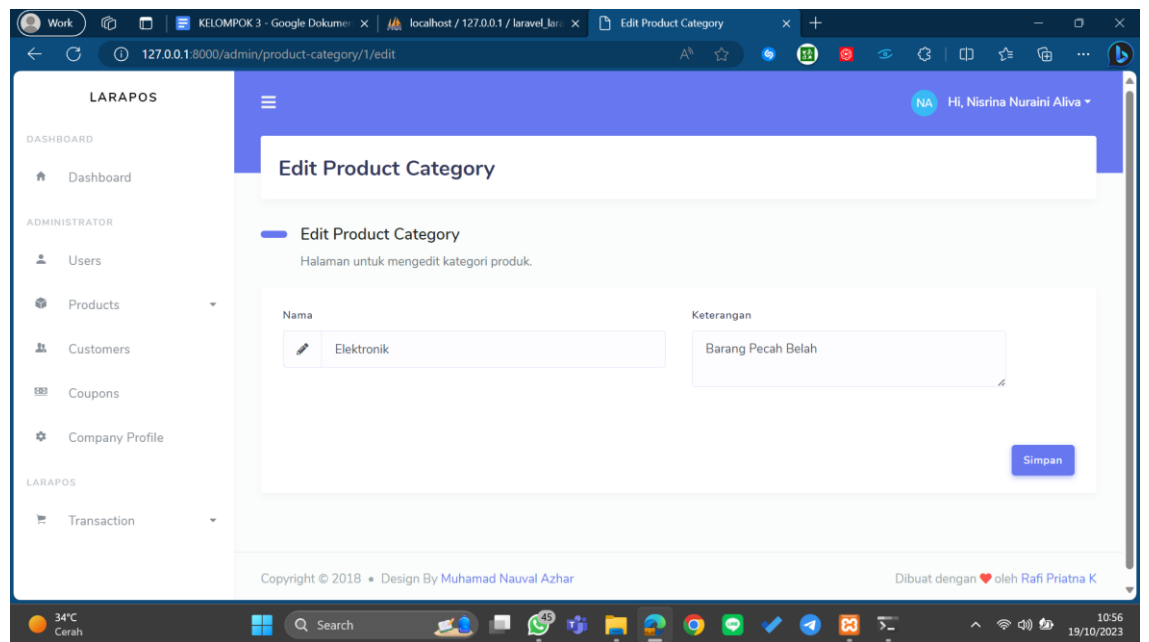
Work
KELOMPOK 3 - Google Dokumen
localhost / 127.0.0.1 / laravel_lara
Edit Product Category
127.0.0.1:8000/admin/product-category/1/edit

LARAPOS
DASHBOARD
Dashboard
ADMINISTRATOR
Users
Products
Customers
Coupons
Company Profile
LARAPOS
Transaction

NA Hi, Nisrina Nuraini Aliva

Edit Product Category

Edit Product Category
Halaman untuk mengedit kategori produk.

Nama
Elektronik

Keterangan
Barang Pecah Belah

Simpan

Copyright © 2018 • Design By Muhamad Nauval Azhar

Dibuat dengan ♥ oleh Rafi Priatna K

34°C
Cerah
Search
45
10:56
19/10/2023